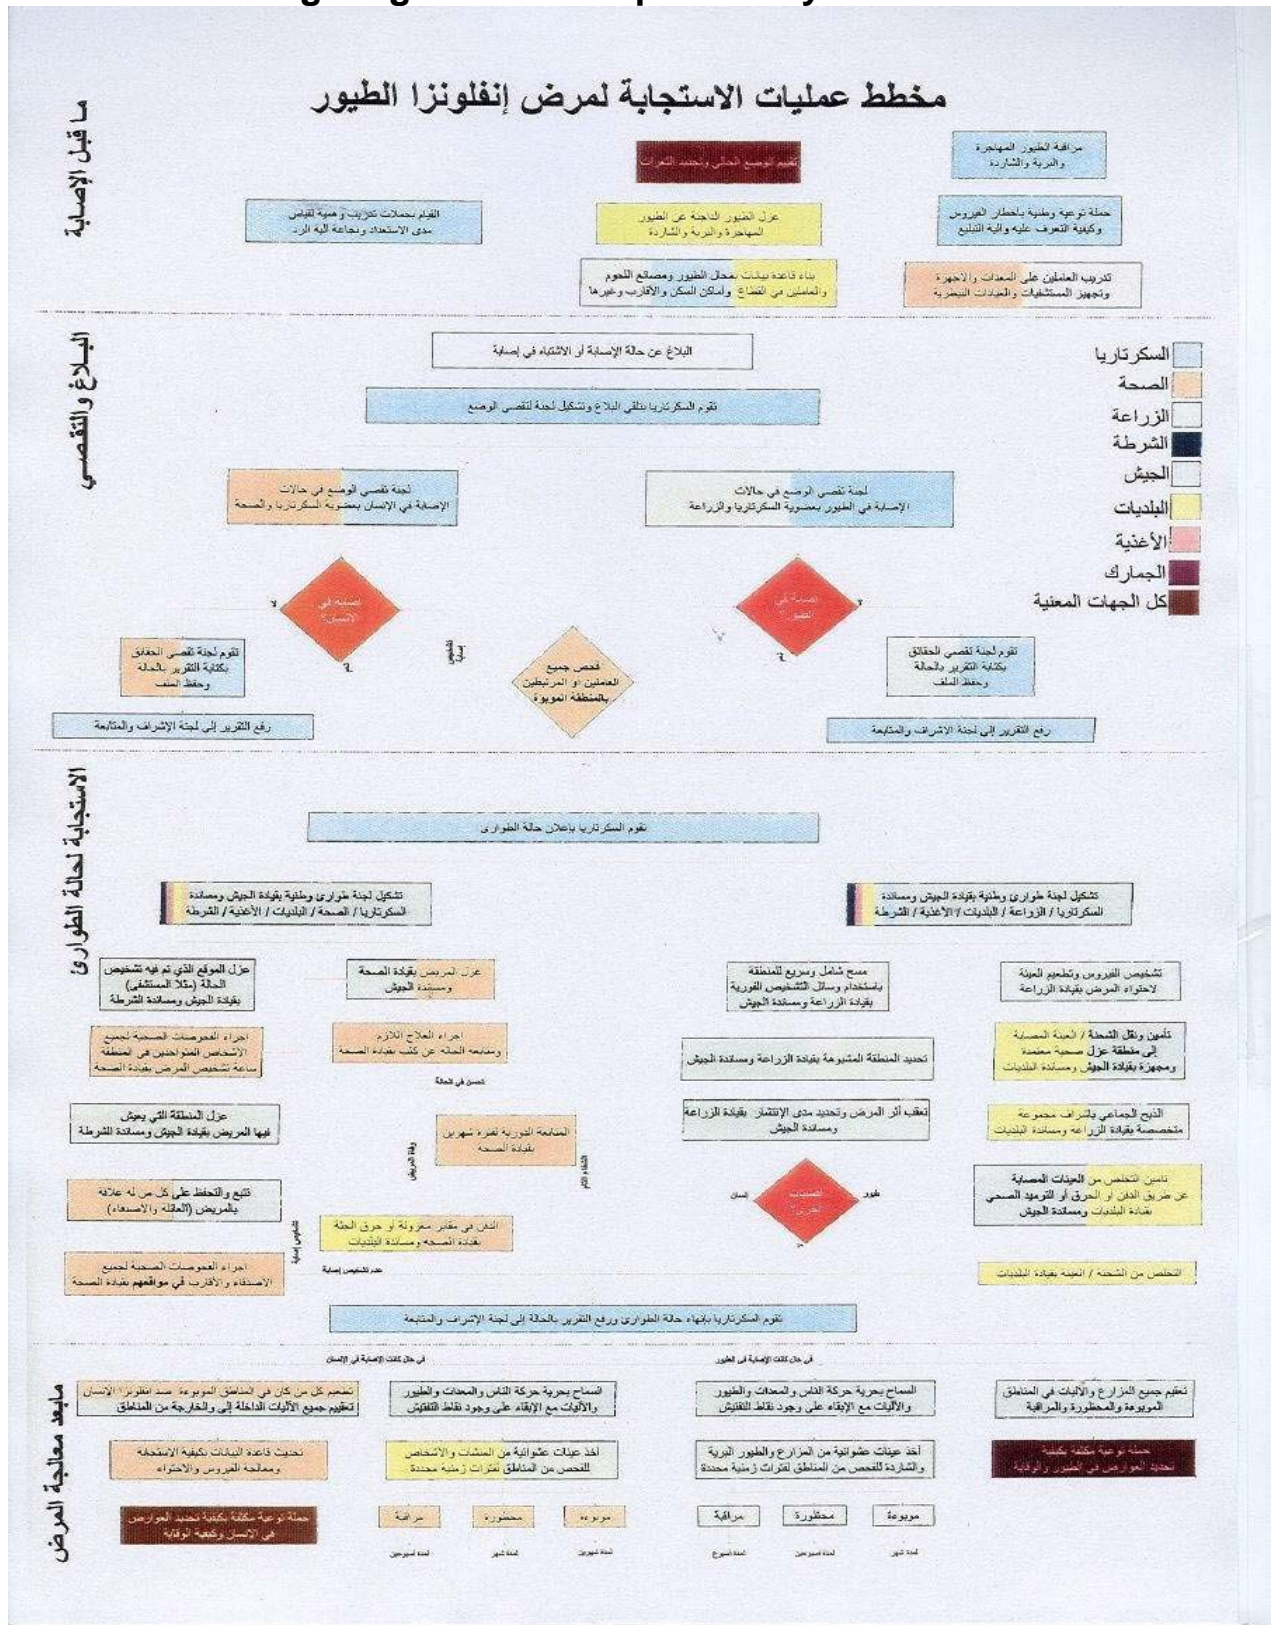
مخطط عمليات الاستجابة لمرض إنفلونزا الطيور

ما قبل الإصابة

مراقبة الطيور المهاجرة والبرية والشاردة

تقييم الوضع الحالي وتحديد الثغرات

حملة توعية وطنية بأخطار الفيروس وكيفية التعرف عليه وآلية التبليغ

عزل الطيور الناجمة عن الطيور المهاجرة والبرية والشاردة

القيام بحملات تدريب وهمية لقياس مدى الاستعداد ونجاعة آلية الرد

تدريب العاملين على المعدات والأجهزة وتجهيز المستشفيات والعيادات البيطرية

بناء قاعدة بيانات بمحال الطيور ومصانع اللحوم والعاملين في القطاع وأماكن السكن والأقارب وغيرها

البلاغ والتقصي

البلاغ عن حالة الإصابة أو الاشتباه في إصابة

تقوم السكرتاريا بتلقي البلاغ وتشكيل لجنة لتقصي الوضع

السكرتاريا
الصحة
الزراعة
الشرطة
الجيش
البلديات
الأغذية
الجمارك
كل الجهات المعنية

لجنة تقصي الوضع في حالات الإصابة في الطيور بعضوية السكرتاريا والزراعة

لجنة تقصي الوضع في حالات الإصابة في الإنسان بعضوية السكرتاريا والصحة

إصابة في الطيور

إصابة في الإنسان

فحص جميع العاملين أو المرتبطين بالمنطقة الموبوءة

تقوم لجنة تقصي الحقائق بكتابة التقرير بالحالة وحفظ الملف

تقوم لجنة تقصي الحقائق بكتابة التقرير بالحالة وحفظ الملف

رفع التقرير إلى لجنة الإشراف والمتابعة

رفع التقرير إلى لجنة الإشراف والمتابعة

الاستجابة لحالة الطوارئ

تقوم السكرتاريا بإعلان حالة الطوارئ

تشكيل لجنة طوارئ وطنية بقيادة الجيش ومساندة السكرتاريا / الزراعة / البلديات / الأغذية / الشرطة

تشكيل لجنة طوارئ وطنية بقيادة الجيش ومساندة السكرتاريا / الصحة / البلديات / الأغذية / الشرطة

تشخيص الفيروس وتطعيم العينة لاحتواء المرض بقيادة الزراعة

مسح شامل وسريع للمنطقة باستخدام وسائل التشخيص الفورية بقيادة الزراعة ومساندة الجيش

عزل المريض بقيادة الصحة ومساندة الجيش

عزل الموقع الذي تم فيه تشخيص الحالة (مثلا المستشفى) بقيادة الجيش ومساندة الشرطة

تأمين ونقل الشحنة / العينة المصابة إلى منطقة عزل صحية معتمدة ومجهزة بقيادة الجيش ومساندة البلديات

تحديد المنطقة المشبوهة بقيادة الزراعة ومساندة الجيش

إجراء العلاج اللازم ومتابعة الحالة عن كثب بقيادة الصحة

إجراء الفحوصات الصحية لجميع الأشخاص المتواجدين في المنطقة ساعة تشخيص المرض بقيادة الصحة

تحسن في الحالة

الذبح الجماعي بإشراف مجموعة متخصصة بقيادة الزراعة ومساندة البلديات

تعقب أثر المرض وتحديد مدى الإنتشار بقيادة الزراعة ومساندة الجيش

المتابعة الدورية لفترة شهرين بقيادة الصحة

عزل المنطقة التي يعيش فيها المريض بقيادة الجيش ومساندة الشرطة

وفاة المريض

الشفاء التام

تأمين التخلص من الجثث المصابة عن طريق الدفن أو الحرق أو الترميد الصحي بقيادة البلديات ومساندة الجيش

المصدر

طيور

إنسان

تتبع والتحفظ على كل من له علاقة بالمريض (العائلة والأصدقاء)

الدفن في مقابر معزولة أو حرق الجثة بقيادة الصحة ومساندة البلديات

تشخيص إصابة

إجراء الفحوصات الصحية لجميع الأصدقاء والأقارب في مواقعهم بقيادة الصحة

عدم تشخيص إصابة

التخلص من الشحنة / العينة بقيادة البلديات

تقوم السكرتاريا بإنهاء حالة الطوارئ ورفع التقرير بالحالة إلى لجنة الإشراف والمتابعة

ما بعد معالجة المرض

في حال كانت الإصابة في الإنسان

في حال كانت الإصابة في الطيور

تعقيم جميع المزارع والآليات في المناطق الموبوءة والمحظورة والمراقبة

السماح بحرية حركة الناس والمعدات والطيور والآليات مع الإبقاء على وجود نقاط التفتيش

السماح بحرية حركة الناس والمعدات والطيور والآليات مع الإبقاء على وجود نقاط التفتيش

تعقيم كل من كان في المناطق الموبوءة ضد انفلونزا الإنسان تعقيم جميع الآليات الداخلة إلى والخارجة من المناطق

حملة توعية مكثفة بكيفية تحديد العوارض في الطيور والوقاية

أخذ عينات عشوائية من المزارع والطيور البرية والشاردة للفحص من المناطق لفترات زمنية محددة

أخذ عينات عشوائية من المنشآت والأشخاص للفحص من المناطق لفترات زمنية محددة

تحديث قاعدة البيانات بكيفية الاستجابة ومعالجة الفيروس والاحتواء

موبوءة
محظورة
مراقبة

لمدة شهر
لمدة أسبوعين
لمدة أسبوع

موبوءة
محظورة
مراقبة

لمدة شهرين
لمدة شهر
لمدة أسبوعين

حملة توعية مكثفة بكيفية تحديد العوارض في الإنسان وكيفية الوقاية